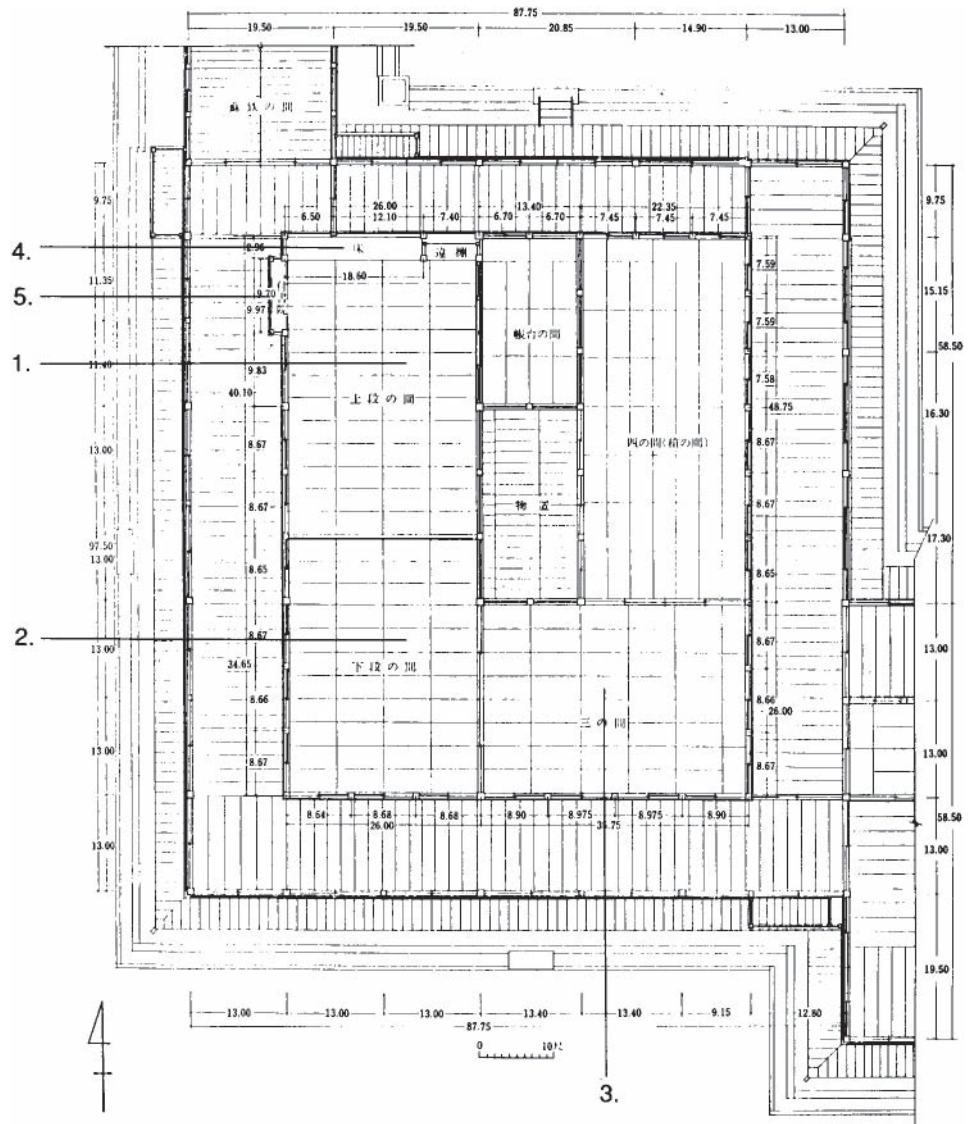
87.75
19.50
19.50
20.85
14.90
13.00
鎮兵の間
9.75
26.00
13.40
22.35
6.50
12.10
7.40
6.70
6.70
7.45
7.45
7.45
9.75
4.
2.96
床
違棚
11.35
18.60
7.59
5.
9.20
9.97
15.15
帳台の間
7.59
58.50
1.
11.40
9.83
7.58
40.10
上段の間
48.75
16.30
西の間(槍の間)
13.00
8.67
8.67
8.67
物置
8.67
97.50
13.00
17.30
8.65
8.65
2.
13.00
8.67
8.67
13.00
34.65
下段の間
8.66
三の間
8.66
26.00
13.00
13.00
8.67
8.67
8.64
8.68
8.68
8.90
8.975
8.975
8.90
58.50
26.00
35.75
13.00
13.00
19.50
13.00
13.00
13.00
13.40
13.40
9.15
12.80
87.75
0
10尺
3.